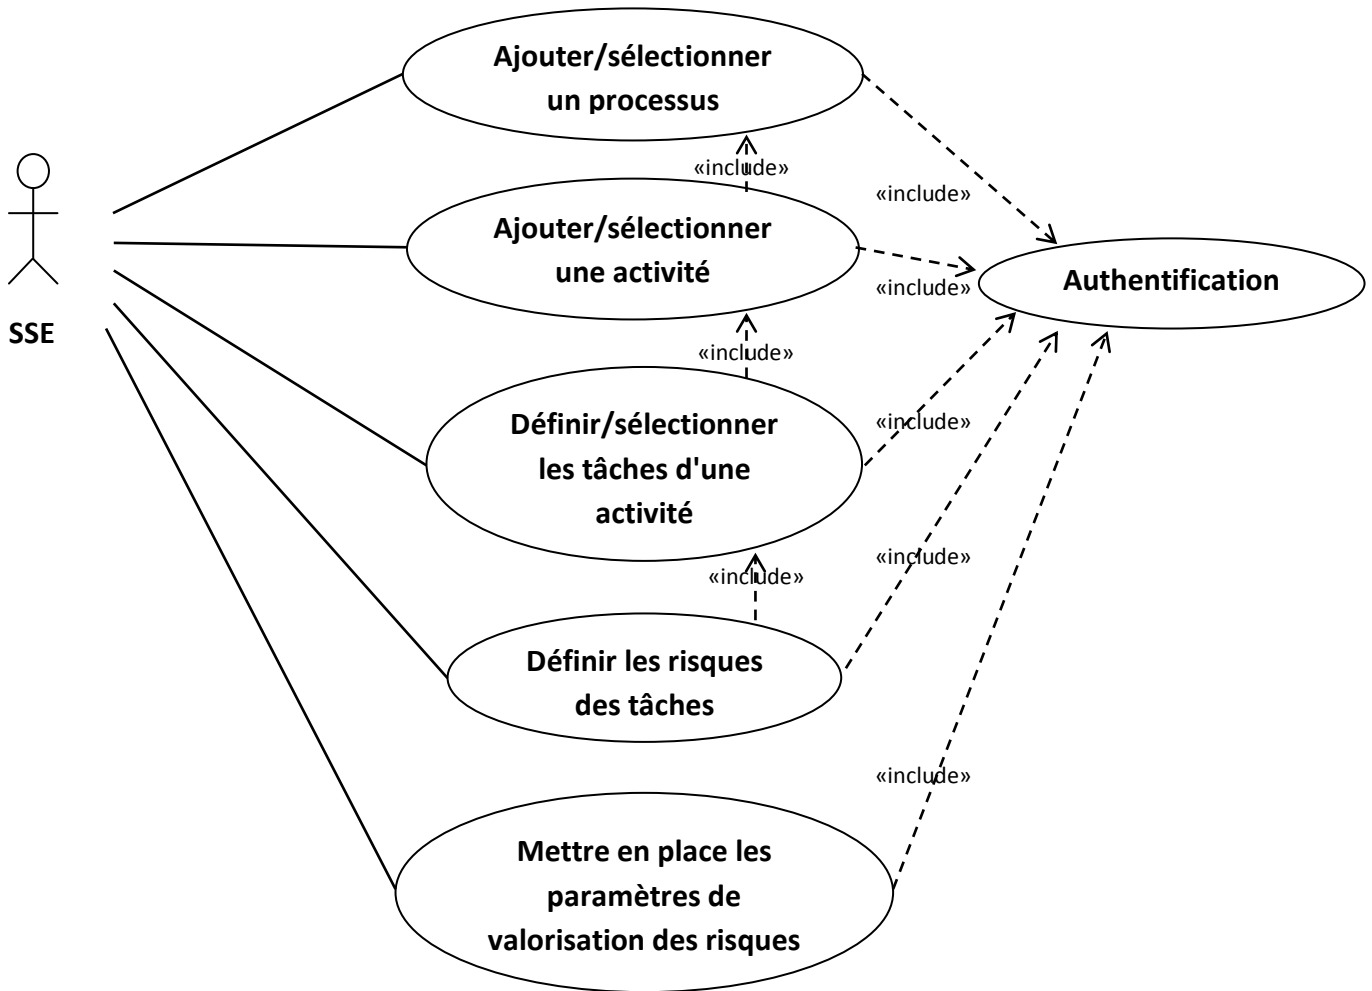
Ajouter/sélectionner un processus

«include»

«include»

Ajouter/sélectionner une activité

«include»

Authentification

SSE

«include»

Définir/sélectionner les tâches d'une activité

«include»

«include»

«include»

Définir les risques des tâches

«include»

Mettre en place les paramètres de valorisation des risques